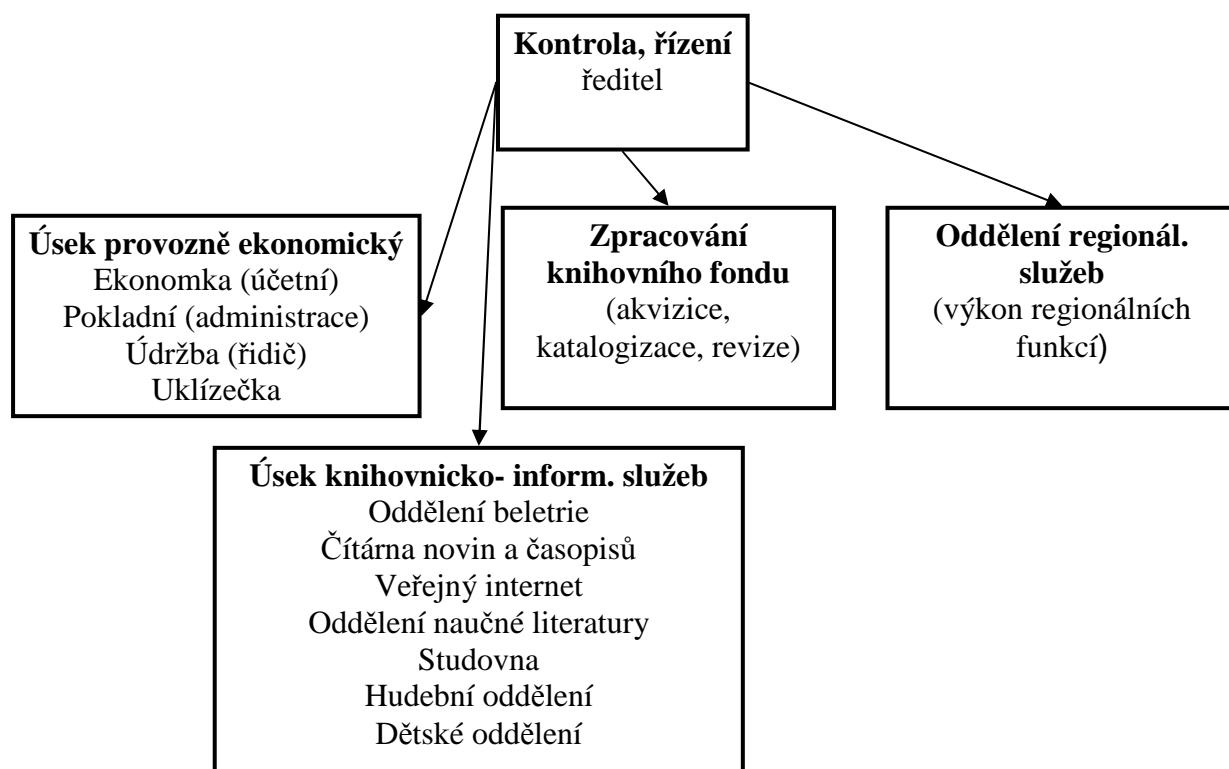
**Kontrola, řízení**
ředitel

**Úsek provozně ekonomický**
Ekonomka (účetní)
Pokladní (administrace)
Údržba (řidič)
Uklízečka

**Zpracování knihovního fondu**
(akvizice, katalogizace, revize)

**Oddělení regionál. služeb**
(výkon regionálních funkcí)

**Úsek knihovnicko- inform. služeb**
Oddělení beletrie
Čítárna novin a časopisů
Veřejný internet
Oddělení naučné literatury
Studovna
Hudební oddělení
Dětské oddělení